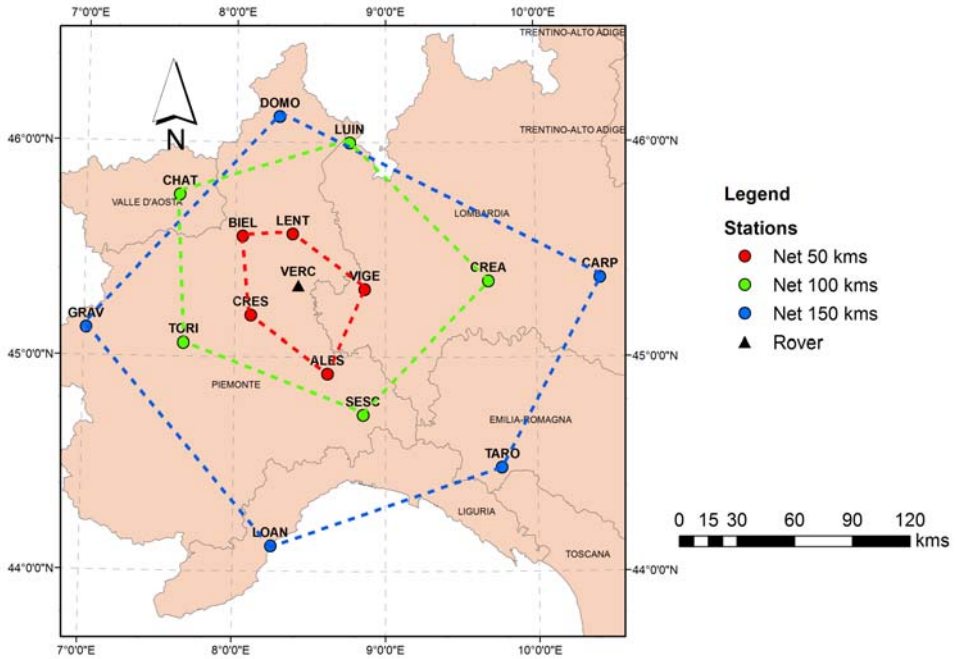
7°0'0"E
8°0'0"E
9°0'0"E
10°0'0"E

TRENTINO-ALTO ADIGE
N
DOMO
46°0'0"N
LUIN
TRENTINO-ALTO ADIGE
46°0'0"N
CHAT
VALLE D'AOSTA
BIEL
LENT
LOMBARDIA
VERC
VIGE
CREA
CARP
GRAV
CRES
TORI
45°0'0"N
ALES
45°0'0"N
PIEMONTE
SESC
EMILIA-ROMAGNA
TARO
LIGURIA
LOAN
TOSCANA
44°0'0"N
44°0'0"N

7°0'0"E
8°0'0"E
9°0'0"E
10°0'0"E

Legend

Stations

Net 50 kms

Net 100 kms

Net 150 kms

Rover

0 15 30 60 90 120
kms